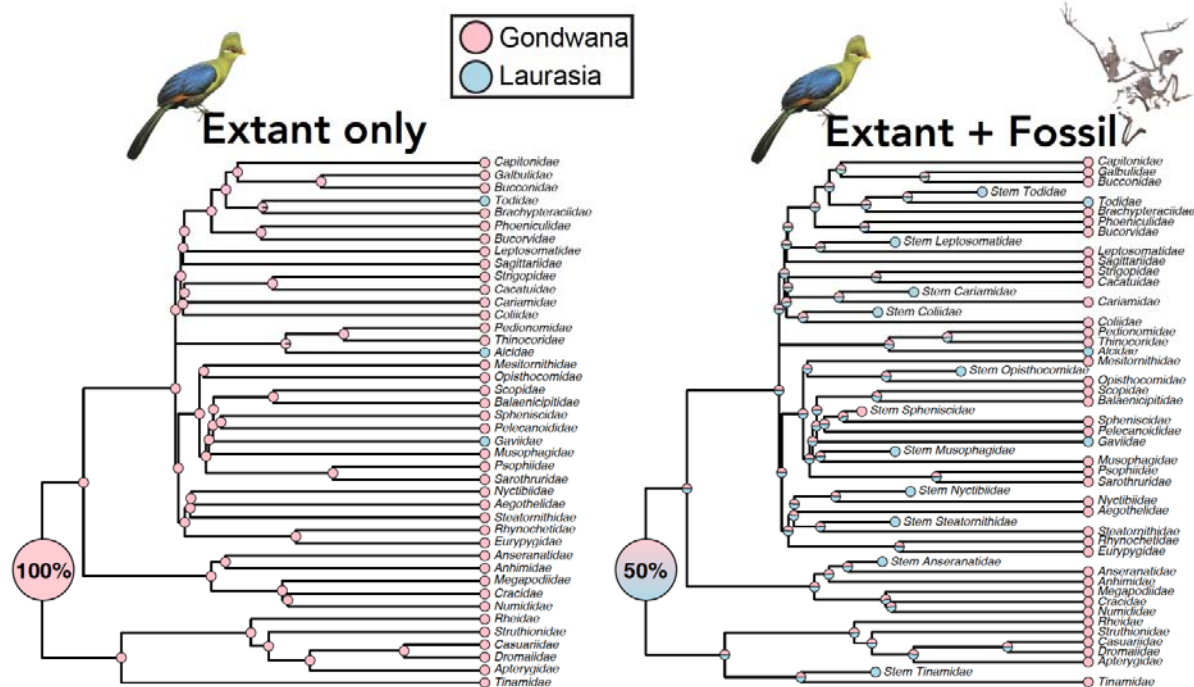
Gondwana
Laurasia

Extant only

Capitonidae
Galbulidae
Bucconidae
Todidae
Brachypteraciidae
Phoeniculidae
Bucorvidae
Leptosomatidae
Sagittariidae
Strigopidae
Cacatuidae
Cariamidae
Coliidae
Pedionomidae
Thinocoridae
Alcidae
Mesitornithidae
Opisthocomidae
Scopidae
Balaenicipitidae
Spheniscidae
Pelecanoididae
Gaviidae
Musophagidae
Psophiidae
Sarothruridae
Nyctibiidae
Aegothelidae
Steatornithidae
Rhynochetidae
Eurypygidae
Anseranatidae
Anhimidae
Megapodiidae
Cracidae
Numididae
Rheidae
Struthionidae
Casuariidae
Dromaiidae
Apterygidae
Tinamidae

100%

Extant + Fossil

Capitonidae
Galbulidae
Bucconidae
Stem Todidae
Todidae
Brachypteraciidae
Phoeniculidae
Bucorvidae
Stem Leptosomatidae
Leptosomatidae
Sagittariidae
Strigopidae
Cacatuidae
Stem Cariamidae
Cariamidae
Stem Coliidae
Coliidae
Pedionomidae
Thinocoridae
Alcidae
Mesitornithidae
Stem Opisthocomidae
Opisthocomidae
Scopidae
Balaenicipitidae
Stem Spheniscidae
Spheniscidae
Pelecanoididae
Gaviidae
Stem Musophagidae
Musophagidae
Psophiidae
Sarothruridae
Stem Nyctibiidae
Nyctibiidae
Aegothelidae
Stem Steatornithidae
Steatornithidae
Rhynochetidae
Eurypygidae
Stem Anseranatidae
Anseranatidae
Anhimidae
Megapodiidae
Cracidae
Numididae
Rheidae
Struthionidae
Casuariidae
Dromaiidae
Apterygidae
Stem Tinamidae
Tinamidae

50%